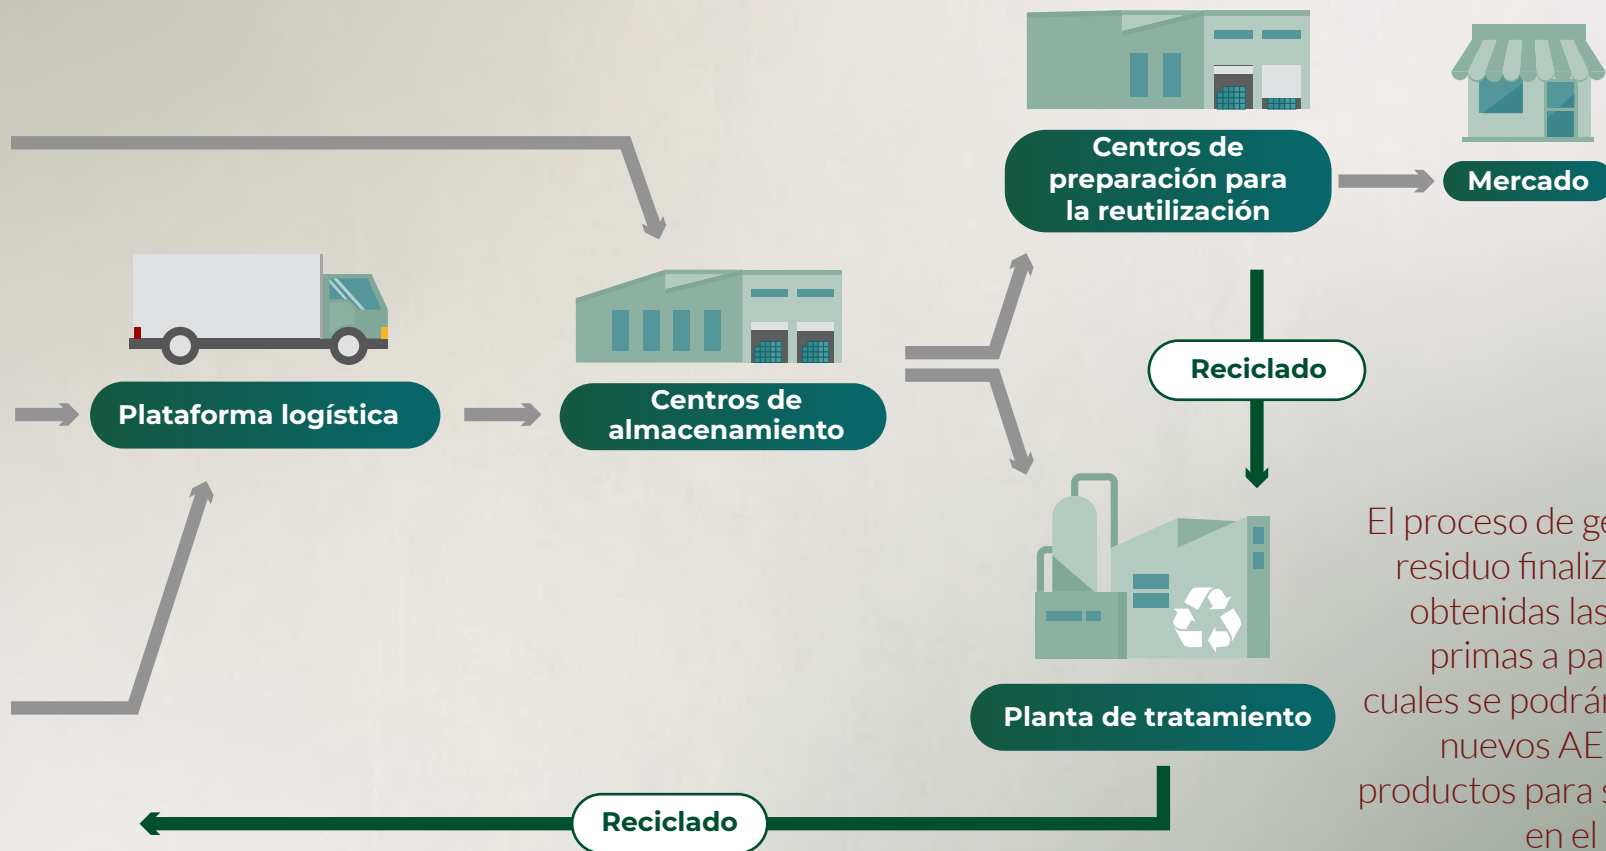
Centros de preparación para la reutilización

Mercado

Plataforma logística

Centros de almacenamiento

Reciclado

Planta de tratamiento

El proceso de ge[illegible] residuo finaliz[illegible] obtenidas las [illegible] primas a pa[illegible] cuales se podrá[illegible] nuevos AE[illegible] productos para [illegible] en el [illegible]

Reciclado